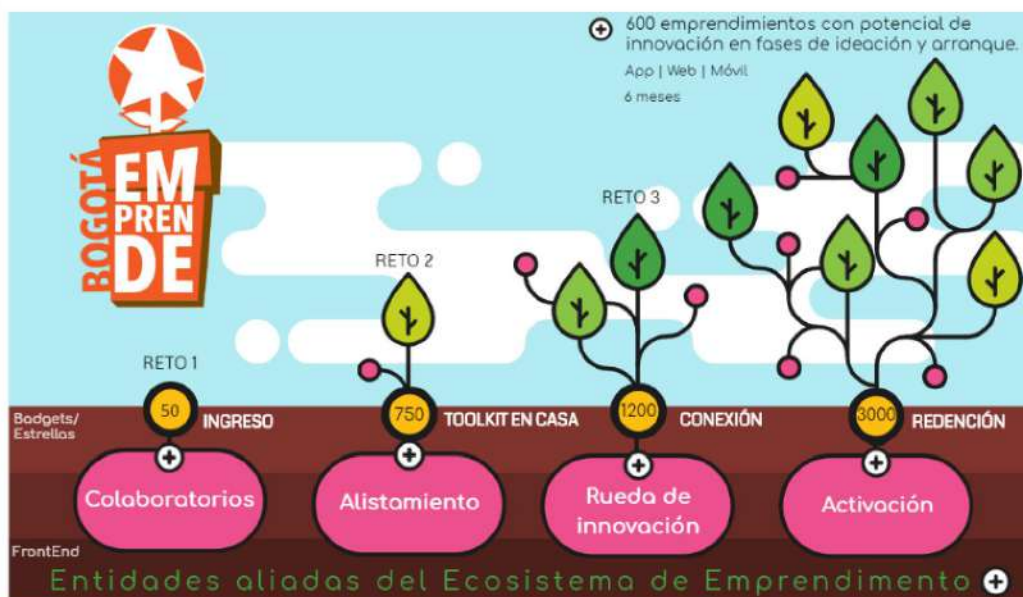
BOGOTÁ EMPRENDE

600 emprendimientos con potencial de innovación en fases de ideación y arranque.
App | Web | Móvil
6 meses

RETO 1
RETO 2
RETO 3

Badgets/ Estrellas

50 INGRESO
750 TOOLKIT EN CASA
1200 CONEXIÓN
3000 REDENCIÓN

Colaboratorios
Alistamiento
Rueda de innovación
Activación

FrontEnd

Entidades aliadas del Ecosistema de Emprendimiento